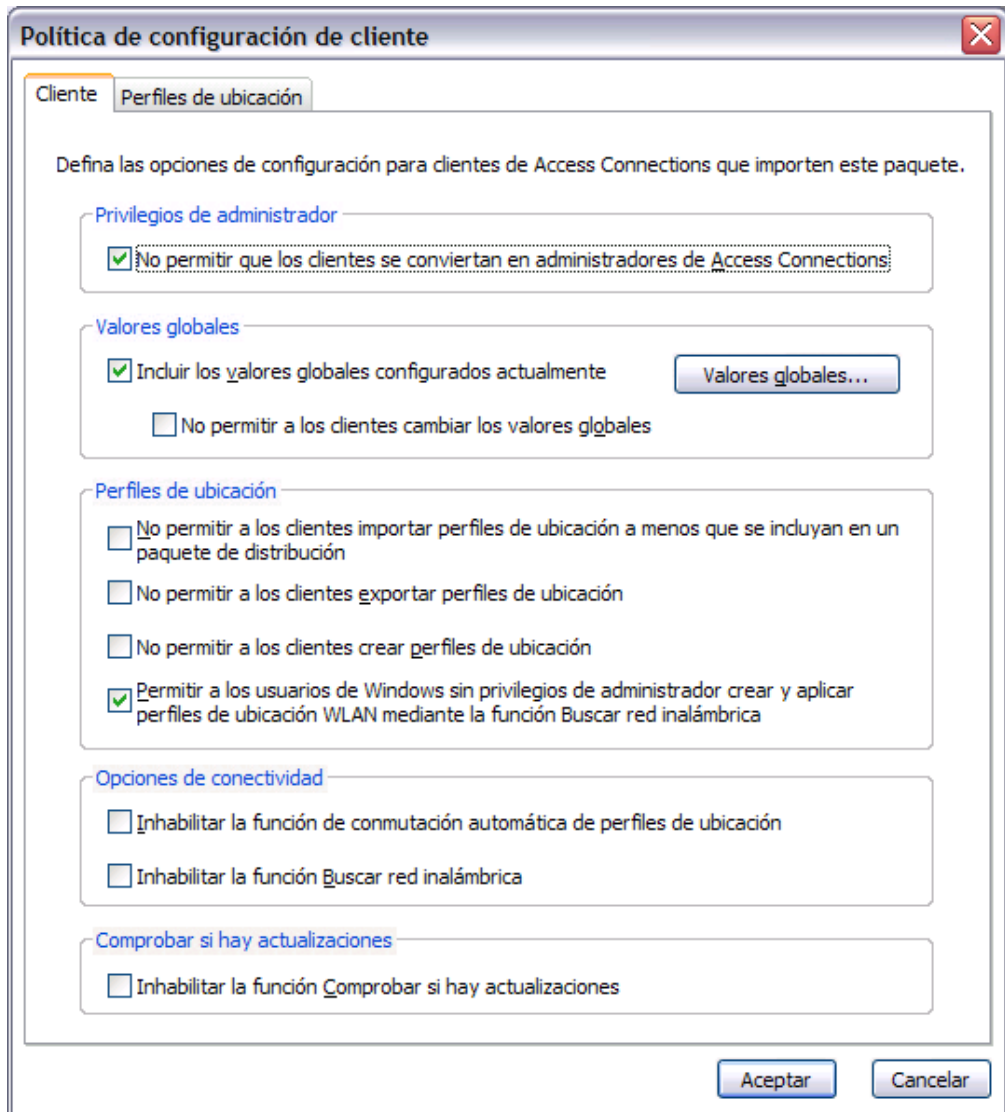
Política de configuración de cliente

Cliente | Perfiles de ubicación

Defina las opciones de configuración para clientes de Access Connections que importen este paquete.

Privilegios de administrador

No permitir que los clientes se conviertan en administradores de Access Connections

Valores globales

Incluir los valores globales configurados actualmente

Valores globales...

No permitir a los clientes cambiar los valores globales

Perfiles de ubicación

No permitir a los clientes importar perfiles de ubicación a menos que se incluyan en un paquete de distribución

No permitir a los clientes exportar perfiles de ubicación

No permitir a los clientes crear perfiles de ubicación

Permitir a los usuarios de Windows sin privilegios de administrador crear y aplicar perfiles de ubicación WLAN mediante la función Buscar red inalámbrica

Opciones de conectividad

Inhabilitar la función de conmutación automática de perfiles de ubicación

Inhabilitar la función Buscar red inalámbrica

Comprobar si hay actualizaciones

Inhabilitar la función Comprobar si hay actualizaciones

Aceptar

Cancelar